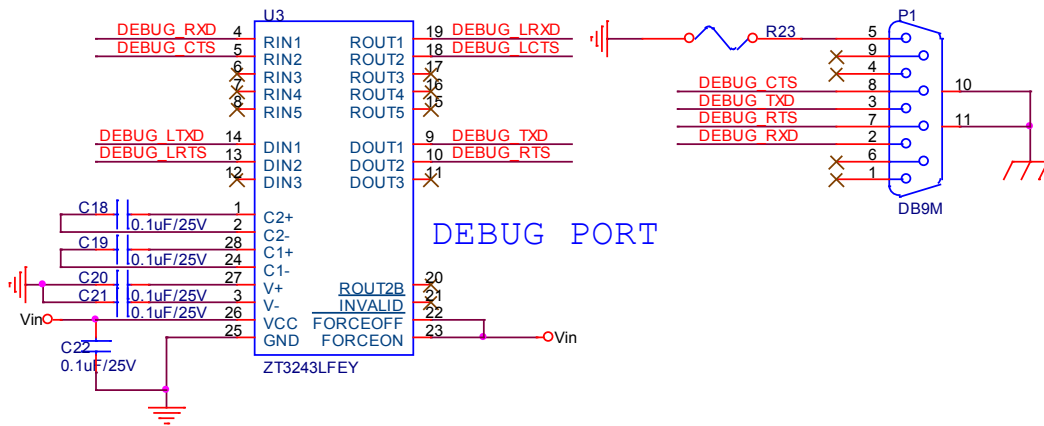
U3
DEBUG_RXD 4 RIN1
DEBUG_CTS 5 RIN2
6 RIN3
7 RIN4
8 RIN5
DEBUG_LTXD 14 DIN1
DEBUG_LRTS 13 DIN2
12 DIN3
C18 1 C2+
0.1uF/25V 2 C2-
C19 28 C1+
0.1uF/25V 24 C1-
C20 27 V+
C21 0.1uF/25V 3 V-
0.1uF/25V 26 VCC
Vin
25 GND
C22
0.1uF/25V
ROUT1 19 DEBUG_LRXD
ROUT2 18 DEBUG_LCTS
ROUT3 17
ROUT4 16
ROUT5 15
DOUT1 9 DEBUG_TXD
DOUT2 10 DEBUG_RTS
DOUT3 11
ROUT2B 20
INVALID 21
FORCEOFF 22
FORCEON 23
Vin
ZT3243LFEY
DEBUG PORT
R23
P1
5
9
4
DEBUG_CTS 8
DEBUG_TXD 3
DEBUG_RTS 7
DEBUG_RXD 2
6
1
10
11
DB9M